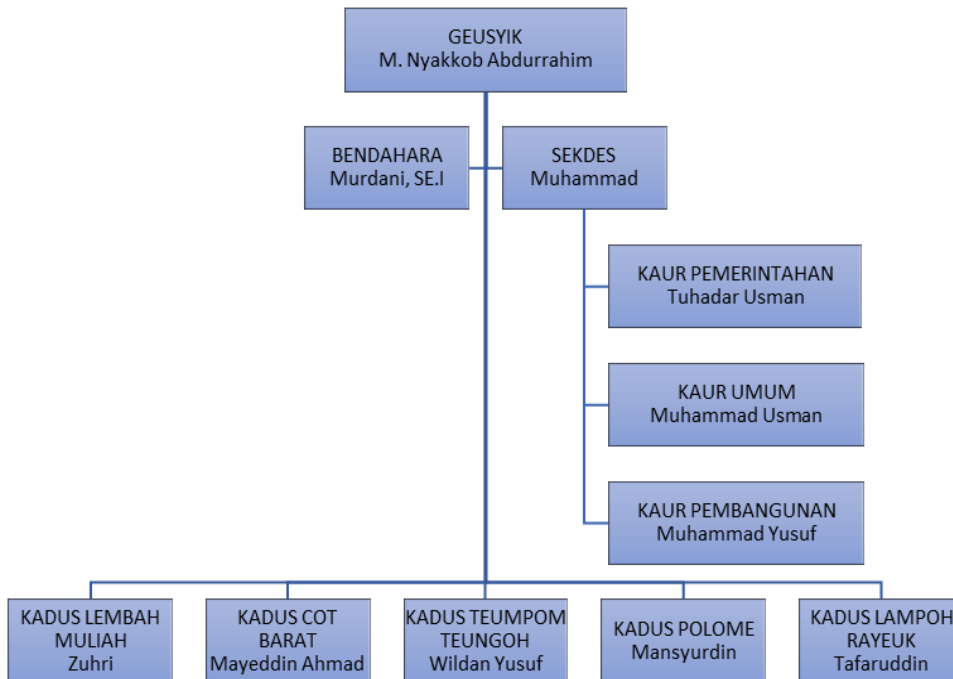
GEUSYIK
M. Nyakkob Abdurrahim

BENDAHARA
Murdani, SE.I

SEKDES
Muhammad

KAUR PEMERINTAHAN
Tuhadar Usman

KAUR UMUM
Muhammad Usman

KAUR PEMBANGUNAN
Muhammad Yusuf

KADUS LEMBAH MULIAH
Zuhri

KADUS COT BARAT
Mayeddin Ahmad

KADUS TEUMPOM TEUNGOH
Wildan Yusuf

KADUS POLOME
Mansyurdin

KADUS LAMPOH RAYEUK
Tafaruddin